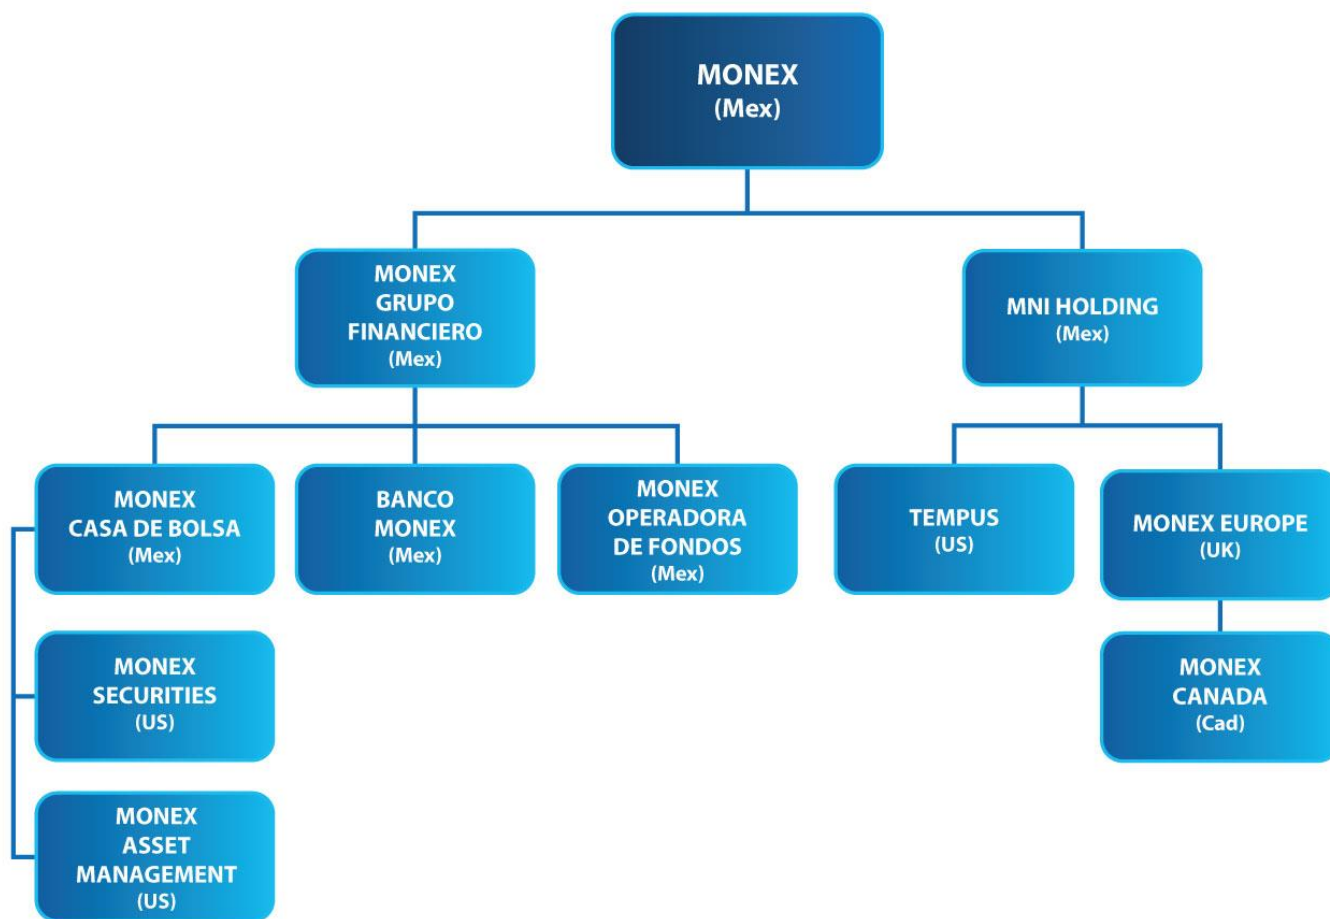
MONEX
(Mex)

MONEX
GRUPO
FINANCIERO
(Mex)

MNI HOLDING
(Mex)

MONEX
CASA DE BOLSA
(Mex)

BANCO
MONEX
(Mex)

MONEX
OPERADORA
DE FONDOS
(Mex)

TEMPUS
(US)

MONEX EUROPE
(UK)

MONEX
SECURITIES
(US)

MONEX
CANADA
(Cad)

MONEX
ASSET
MANAGEMENT
(US)